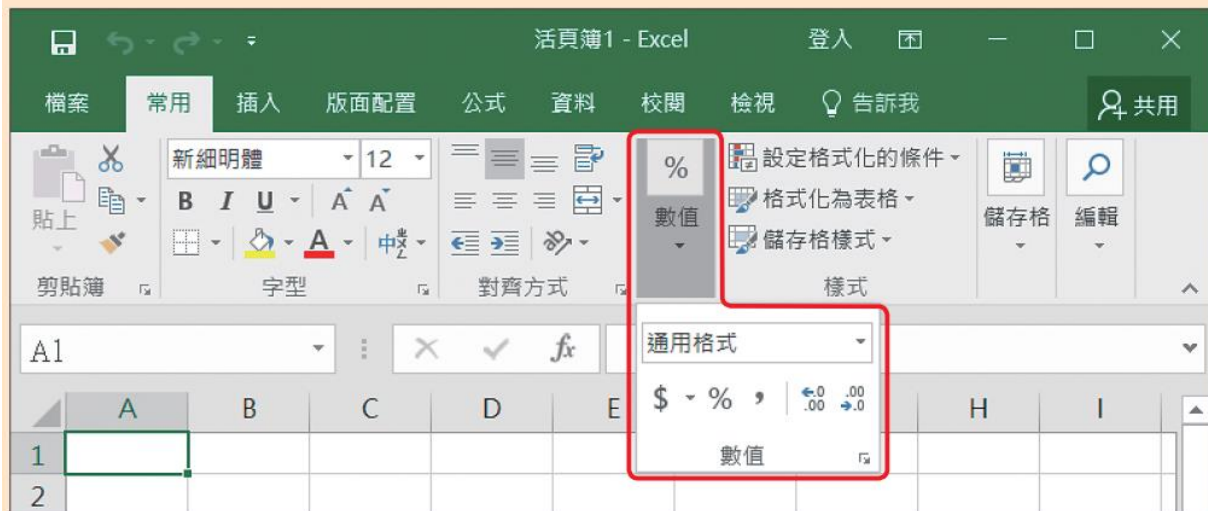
活頁簿1 - Excel 登入

檔案 常用 插入 版面配置 公式 資料 校閱 檢視 告訴我 共用

貼上
新細明體 12
B I U A A
中文
剪貼簿 字型 對齊方式
%
數值
設定格式化的條件
格式化為表格
儲存格樣式
樣式
儲存格 編輯

A1 fx
通用格式
$ % , .00 .0
數值

A B C D E H I
1
2